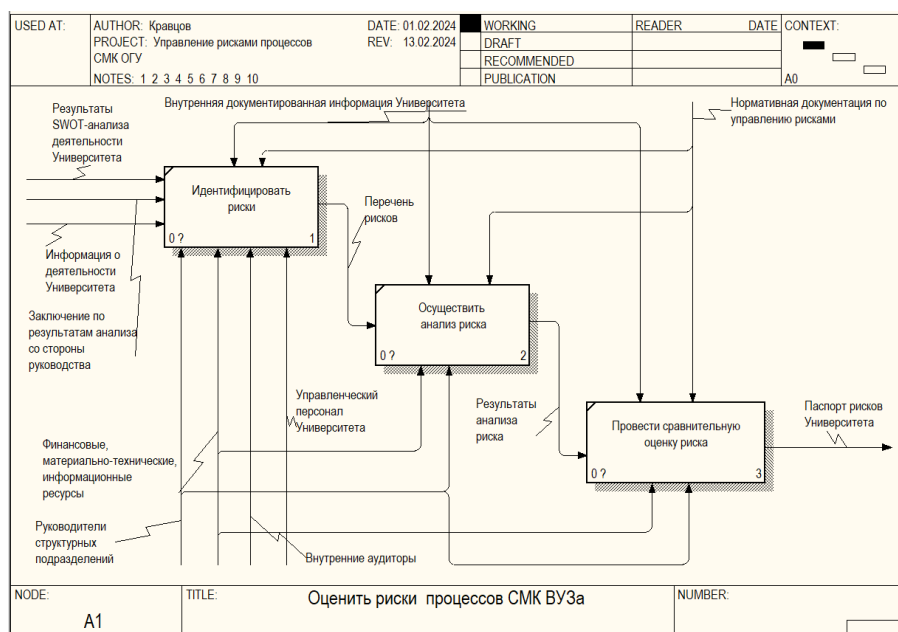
| USED AT: | AUTHOR: Кравцов<br>PROJECT: Управление рисками процессов СМК ОГУ<br>NOTES: 1 2 3 4 5 6 7 8 9 10 | DATE: 01.02.2024<br>REV: 13.02.2024 | WORKING<br>DRAFT<br>RECOMMENDED<br>PUBLICATION | READER | DATE | CONTEXT:<br>A0 |
|---|---|---|---|---|---|---|

Результаты SWOT-анализа деятельности Университета

Внутренняя документированная информация Университета

Нормативная документация по управлению рисками

Идентифицировать риски
0 ? 1

Перечень рисков

Информация о деятельности Университета

Заключение по результатам анализа со стороны руководства

Осуществить анализ риска
0 ? 2

Управленческий персонал Университета

Результаты анализа риска

Провести сравнительную оценку риска
0 ? 3

Паспорт рисков Университета

Финансовые, материально-технические, информационные ресурсы

Руководители структурных подразделений

Внутренние аудиторы

| NODE: A1 | TITLE: Оценить риски процессов СМК ВУЗа | NUMBER: |
|---|---|---|